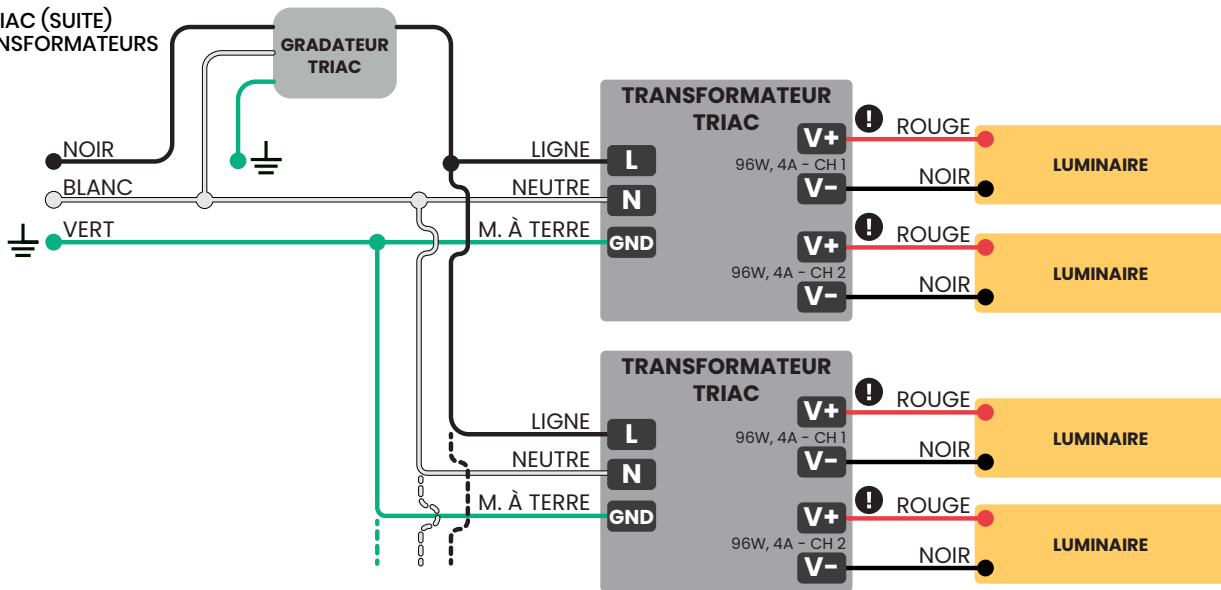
IAC (SUITE)
NSFORMATEURS

GRADATEUR TRIAC

NOIR
BLANC
VERT

LIGNE
NEUTRE
M. À TERRE

TRANSFORMATEUR TRIAC
L
N
GND
V+
96W, 4A - CH 1
V−
V+
96W, 4A - CH 2
V−

ROUGE
NOIR
LUMINAIRE
ROUGE
NOIR
LUMINAIRE

LIGNE
NEUTRE
M. À TERRE

TRANSFORMATEUR TRIAC
L
N
GND
V+
96W, 4A - CH 1
V−
V+
96W, 4A - CH 2
V−

ROUGE
NOIR
LUMINAIRE
ROUGE
NOIR
LUMINAIRE